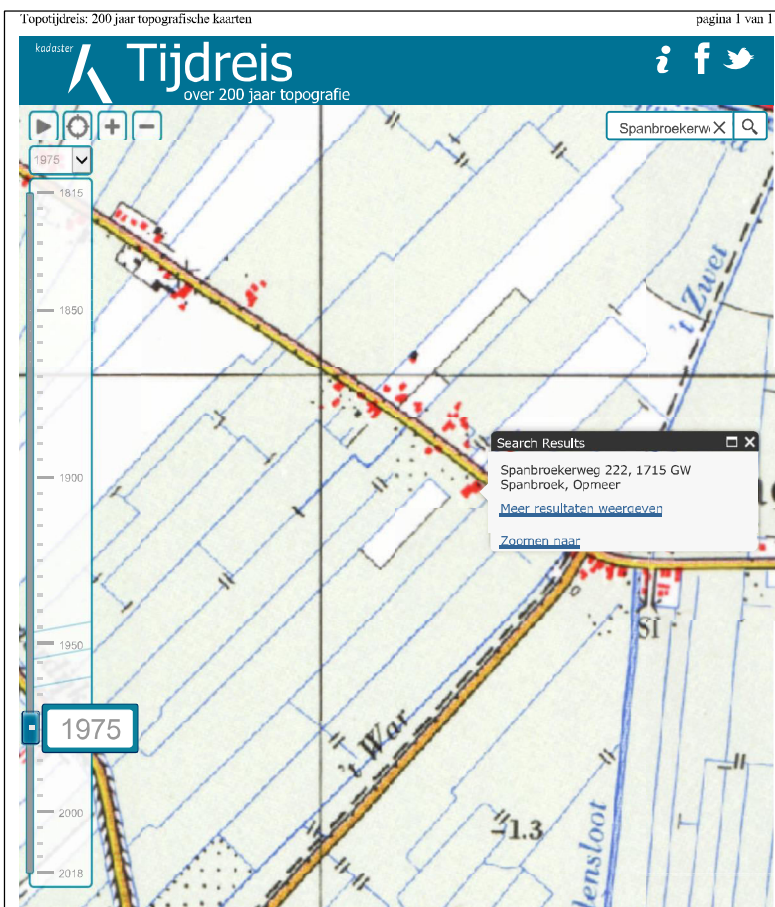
Topotijdreis: 200 jaar topografische kaarten

pagina 1 van 1

kadaster Tijdreis over 200 jaar topografie

Spanbroekerw

1975

1815

1850

1900

1950

1975

2000

2018

't Zwet

Search Results

Spanbroekerweg 222, 1715 GW Spanbroek, Opmeer

Meer resultaten weergeven

Zoomen naar

SI

't War

-1.3

densloot